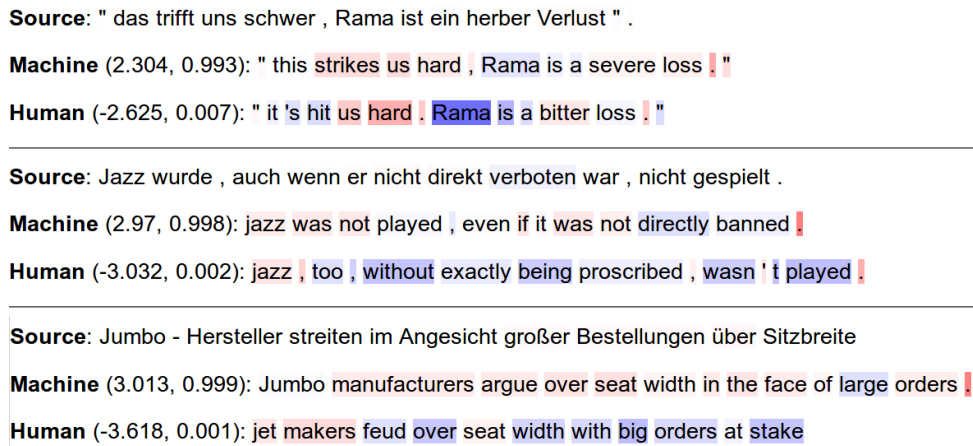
**Source**: " das trifft uns schwer , Rama ist ein herber Verlust " .

**Machine** (2.304, 0.993): " this strikes us hard , Rama is a severe loss . "

**Human** (-2.625, 0.007): " it 's hit us hard . Rama is a bitter loss . "

**Source**: Jazz wurde , auch wenn er nicht direkt verboten war , nicht gespielt .

**Machine** (2.97, 0.998): jazz was not played , even if it was not directly banned .

**Human** (-3.032, 0.002): jazz , too , without exactly being proscribed , wasn ' t played .

**Source**: Jumbo - Hersteller streiten im Angesicht großer Bestellungen über Sitzbreite

**Machine** (3.013, 0.999): Jumbo manufacturers argue over seat width in the face of large orders .

**Human** (-3.618, 0.001): jet makers feud over seat width with big orders at stake